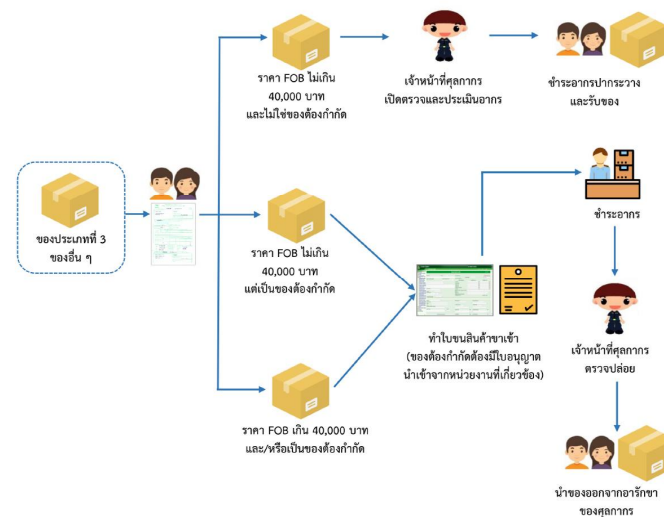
ของประเภทที่ 3 ของอื่น ๆ

ราคา FOB ไม่เกิน 40,000 บาท และไม่ใช่ของต้องกำกัด

เจ้าหน้าที่ศุลกากร เปิดตรวจและประเมินอากร

ชำระอากรปากระวาง และรับของ

ราคา FOB ไม่เกิน 40,000 บาท แต่เป็นของต้องกำกัด

ราคา FOB เกิน 40,000 บาท และ/หรือเป็นของต้องกำกัด

ทำใบขนสินค้าขาเข้า (ของต้องกำกัดต้องมีใบอนุญาต นำเข้าจากหน่วยงานที่เกี่ยวข้อง)

ชำระอากร

เจ้าหน้าที่ศุลกากร ตรวจปล่อย

นำของออกจากอารักขา ของศุลกากร